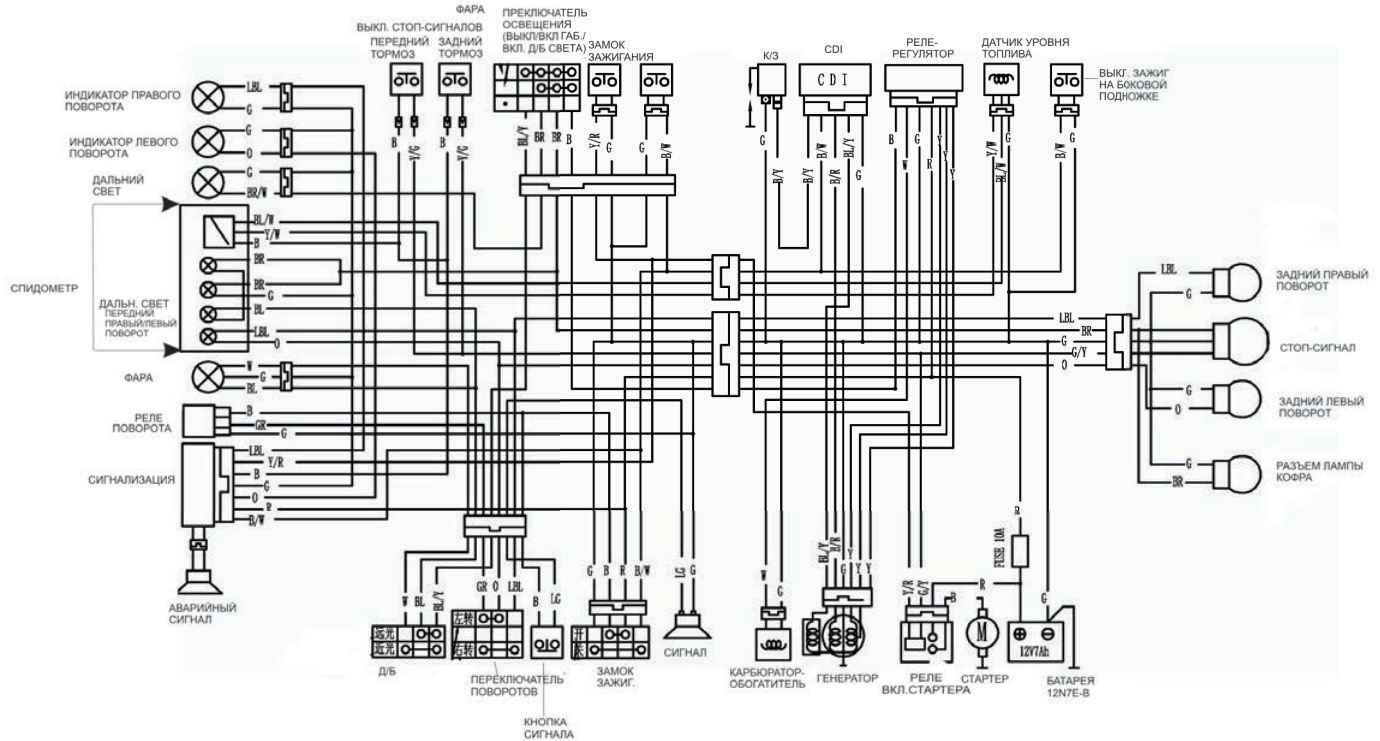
ФАРА
ВЫКЛ. СТОП-СИГНАЛОВ
ПЕРЕДНИЙ ТОРМОЗ
ЗАДНИЙ ТОРМОЗ
ПРЕКЛЮЧАТЕЛЬ ОСВЕЩЕНИЯ (ВЫКЛ/ВКЛ ГАБ./ ВКЛ. Д/Б СВЕТА)
ЗАМОК ЗАЖИГАНИЯ
К/З
CDI
РЕЛЕ-РЕГУЛЯТОР
ДАТЧИК УРОВНЯ ТОПЛИВА
ВЫКЛ. ЗАЖИГ НА БОКОВОЙ ПОДНОЖКЕ

ИНДИКАТОР ПРАВОГО ПОВОРОТА
ИНДИКАТОР ЛЕВОГО ПОВОРОТА
ДАЛЬНИЙ СВЕТ
СПИДОМЕТР
ДАЛЬН. СВЕТ
ПЕРЕДНИЙ ПРАВЫЙ/ЛЕВЫЙ ПОВОРОТ
ФАРА
РЕЛЕ ПОВОРОТА
СИГНАЛИЗАЦИЯ
АВАРИЙНЫЙ СИГНАЛ

LBL G G O G BR/W BL/W Y/W B BR BR G BL LBL O W G BL B GR G LBL Y/R B G O R B/W

B Y/G B Y/G BL/Y BR BR B Y/R G G B/W G B/Y B/W B/Y B/R BL/Y G B G W R Y Y Y/W G BL/W B/W G

CDI

ЗАДНИЙ ПРАВЫЙ ПОВОРОТ
СТОП-СИГНАЛ
ЗАДНИЙ ЛЕВЫЙ ПОВОРОТ
РАЗЪЕМ ЛАМПЫ КОФРА

LBL G LBL BR G G/Y O G O G BR

R
FUSE 10A
R
G
B
12V7Ah

W BL BL/Y GR O LBL B LG G B R B/W LG G W G BL/Y B/R G Y Y Y/R G/Y

远光 近光 左转 右转 开 关

Д/Б
ПЕРЕКЛЮЧАТЕЛЬ ПОВОРОТОВ
КНОПКА СИГНАЛА
ЗАМОК ЗАЖИГ.
СИГНАЛ
КАРБЮРАТОР-ОБОГАТИТЕЛЬ
ГЕНЕРАТОР
РЕЛЕ ВКЛ.СТАРТЕРА
СТАРТЕР
БАТАРЕЯ 12N7E-B